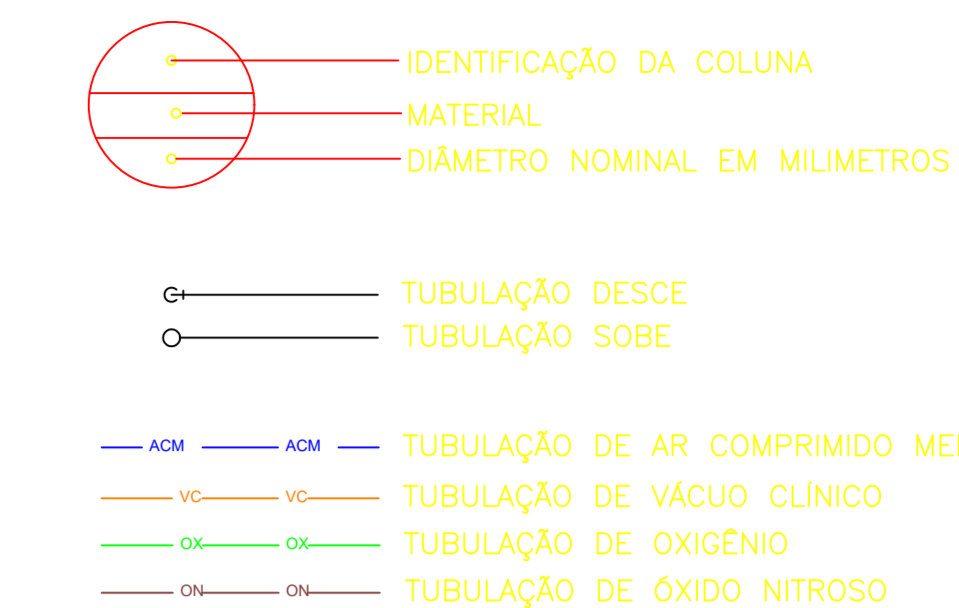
IDENTIFICAÇÃO DA COLUNA
MATERIAL
DIÂMETRO NOMINAL EM MILIMETROS

TUBULAÇÃO DESCE
TUBULAÇÃO SOBE

ACM ACM TUBULAÇÃO DE AR COMPRIMIDO ME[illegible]
VC VC TUBULAÇÃO DE VÁCUO CLÍNICO
OX OX TUBULAÇÃO DE OXIGÊNIO
ON ON TUBULAÇÃO DE ÓXIDO NITROSO